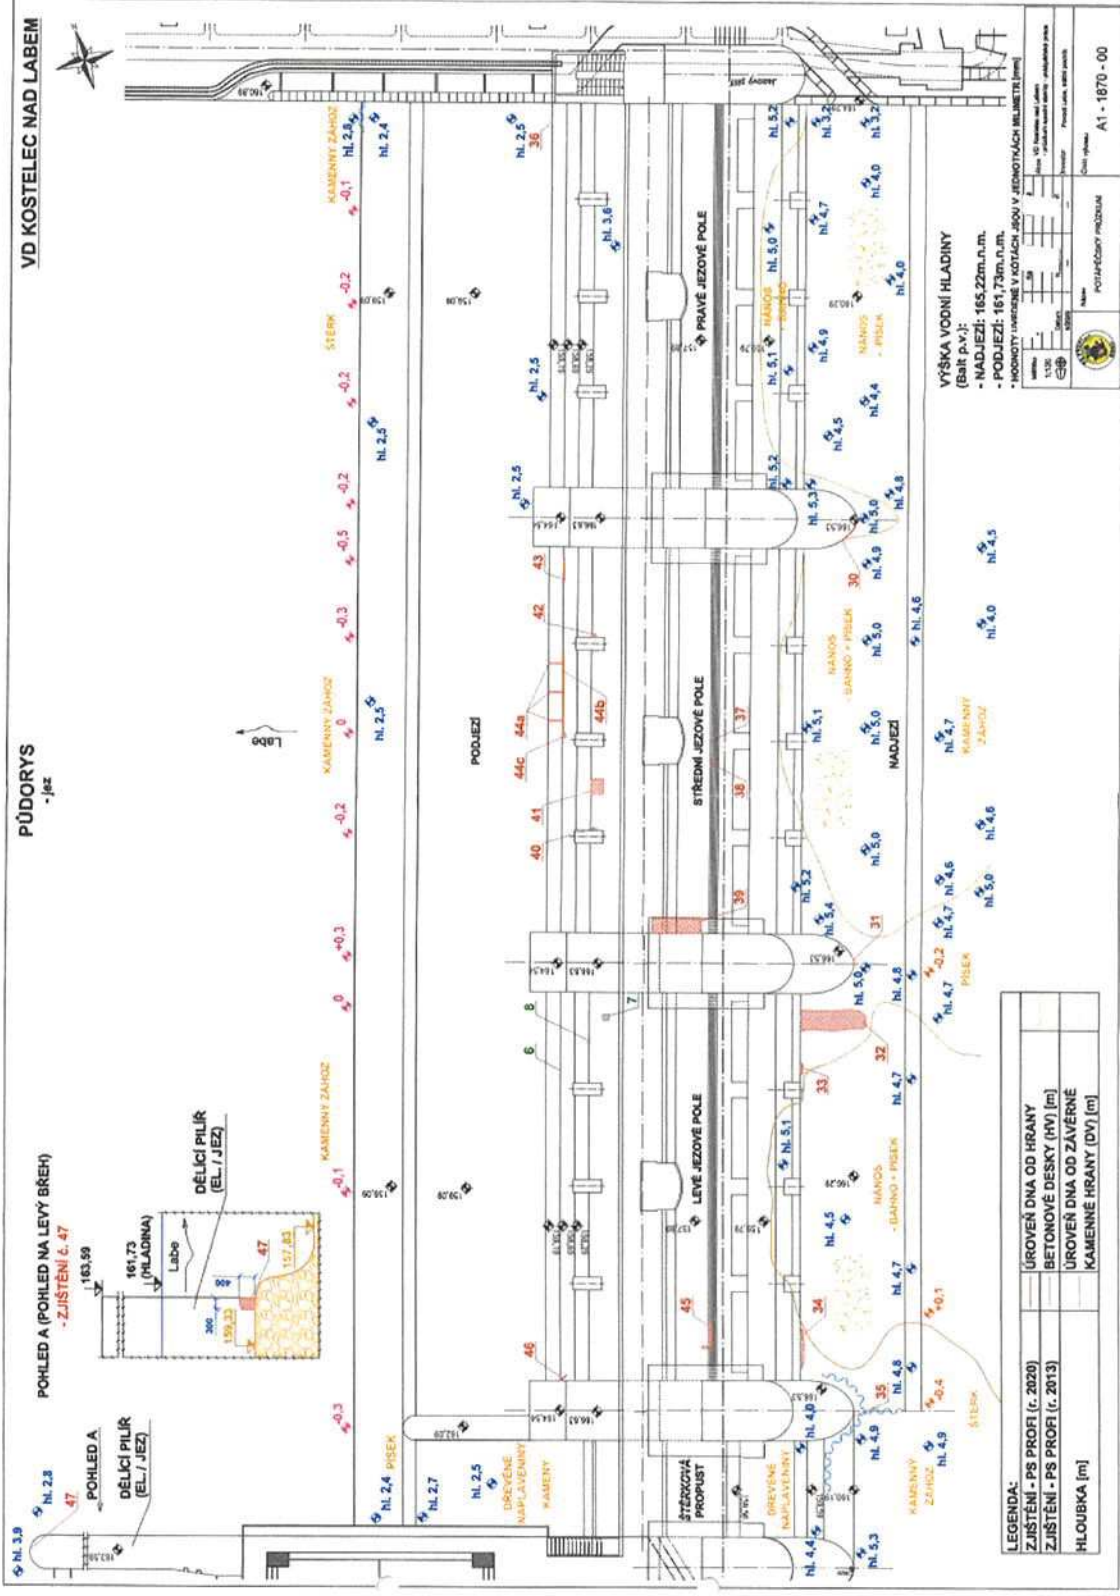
VD KOSTELEC NAD LABEM

PŮDORYS
- jez

POHLED A (POHLED NA LEVÝ BŘEH)
- ZJIŠTĚNÍ č. 47

163,59
161,73 (HLADINA)
Labe
DĚLICÍ PILÍŘ (EL. / JEZ)
400
300
159,33
157,83
47

POHLED A
DĚLICÍ PILÍŘ (EL. / JEZ)

hl. 3,9
hl. 2,8
47

Labe
PODJEZÍ
NADJEZÍ

KAMENNÝ ZÁHOZ
ŠTĚRK
PÍSEK
DŘEVĚNÉ NAPLAVENINY
KAMENY
ŠTĚRKOVÁ PROPUST
LEVÉ JEZOVÉ POLE
STŘEDNÍ JEZOVÉ POLE
PRAVÉ JEZOVÉ POLE
NÁNOS - BAHNO + PÍSEK
NÁNOS - PÍSEK
NÁNOS - ŠTĚRK

hl. 2,4
hl. 2,7
hl. 2,5
hl. 2,5
hl. 2,5
hl. 2,5
hl. 2,5
hl. 2,8
hl. 2,4
hl. 3,6
hl. 4,4
hl. 5,3
hl. 4,0
hl. 4,9
hl. 4,9
hl. 4,8
hl. 4,5
hl. 4,7
hl. 5,1
hl. 4,7
hl. 4,8
hl. 4,7
hl. 5,0
hl. 5,4
hl. 5,2
hl. 5,0
hl. 4,7
hl. 4,7
hl. 4,6
hl. 5,0
hl. 4,6
hl. 5,1
hl. 5,0
hl. 4,7
hl. 5,0
hl. 4,9
hl. 4,6
hl. 4,0
hl. 4,5
hl. 5,0
hl. 5,3
hl. 4,8
hl. 5,2
hl. 4,5
hl. 4,4
hl. 4,9
hl. 5,1
hl. 4,0
hl. 5,0
hl. 4,7
hl. 4,0
hl. 5,2
hl. 3,2
hl. 3,2

-0,3
-0,1
0
+0,3
-0,2
0
-0,3
-0,5
-0,2
-0,2
-0,2
-0,1
-0,4
+0,1
-0,2

6
7
8
30
31
32
33
34
35
36
37
38
39
40
41
42
43
44a
44b
44c
45
46

159,09
159,08
159,08
160,29
160,29
162,09
164,56
166,83
166,53

VÝŠKA VODNÍ HLADINY
(Balt p.v.):
- NADJEZÍ: 165,22m.n.m.
- PODJEZÍ: 161,73m.n.m.
* HODNOTY UVEDENÉ V KÓTÁCH JSOU V JEDNOTKÁCH MILIMETRŮ [mm]

LEGENDA:
| ZJIŠTĚNÍ - PS PROFI (r. 2020) | | ÚROVEŇ DNA OD HRANY |
|---|---|---|
| ZJIŠTĚNÍ - PS PROFI (r. 2013) | | BETONOVÉ DESKY (HV) [m] |
| HLOUBKA [m] | | ÚROVEŇ DNA OD ZÁVĚRNÉ KAMENNÉ HRANY (DV) [m] |

POTÁPĚČSKÝ PRŮZKUM
A1 - 1870 - 00